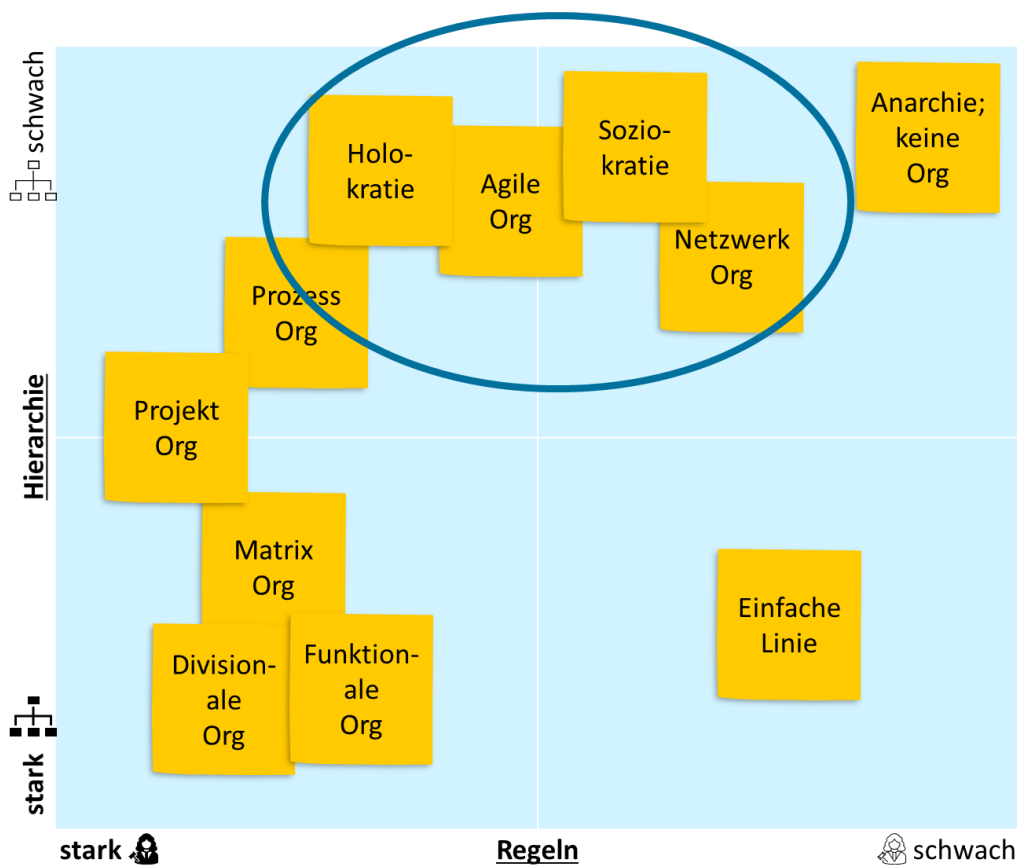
schwach

Hierarchie

stark

Holokratie

Agile Org

Soziokratie

Netzwerk Org

Anarchie; keine Org

Prozess Org

Projekt Org

Matrix Org

Divisionale Org

Funktionale Org

Einfache Linie

stark

Regeln

schwach